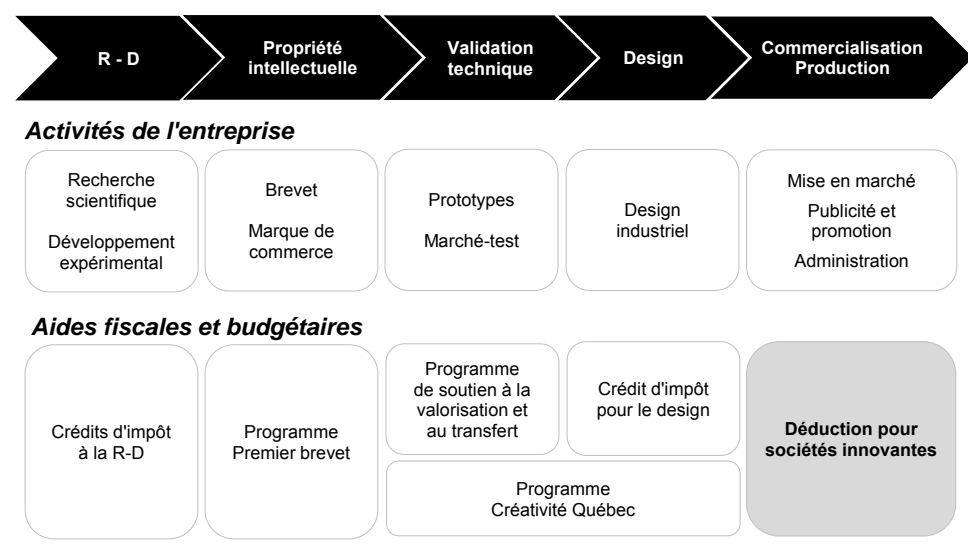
R - D

Propriété intellectuelle

Validation technique

Design

Commercialisation Production

Activités de l'entreprise

Recherche scientifique

Développement expérimental

Brevet

Marque de commerce

Prototypes

Marché-test

Design industriel

Mise en marché

Publicité et promotion

Administration

Aides fiscales et budgétaires

Crédits d'impôt à la R-D

Programme Premier brevet

Programme de soutien à la valorisation et au transfert

Crédit d'impôt pour le design

Déduction pour sociétés innovantes

Programme Créativité Québec